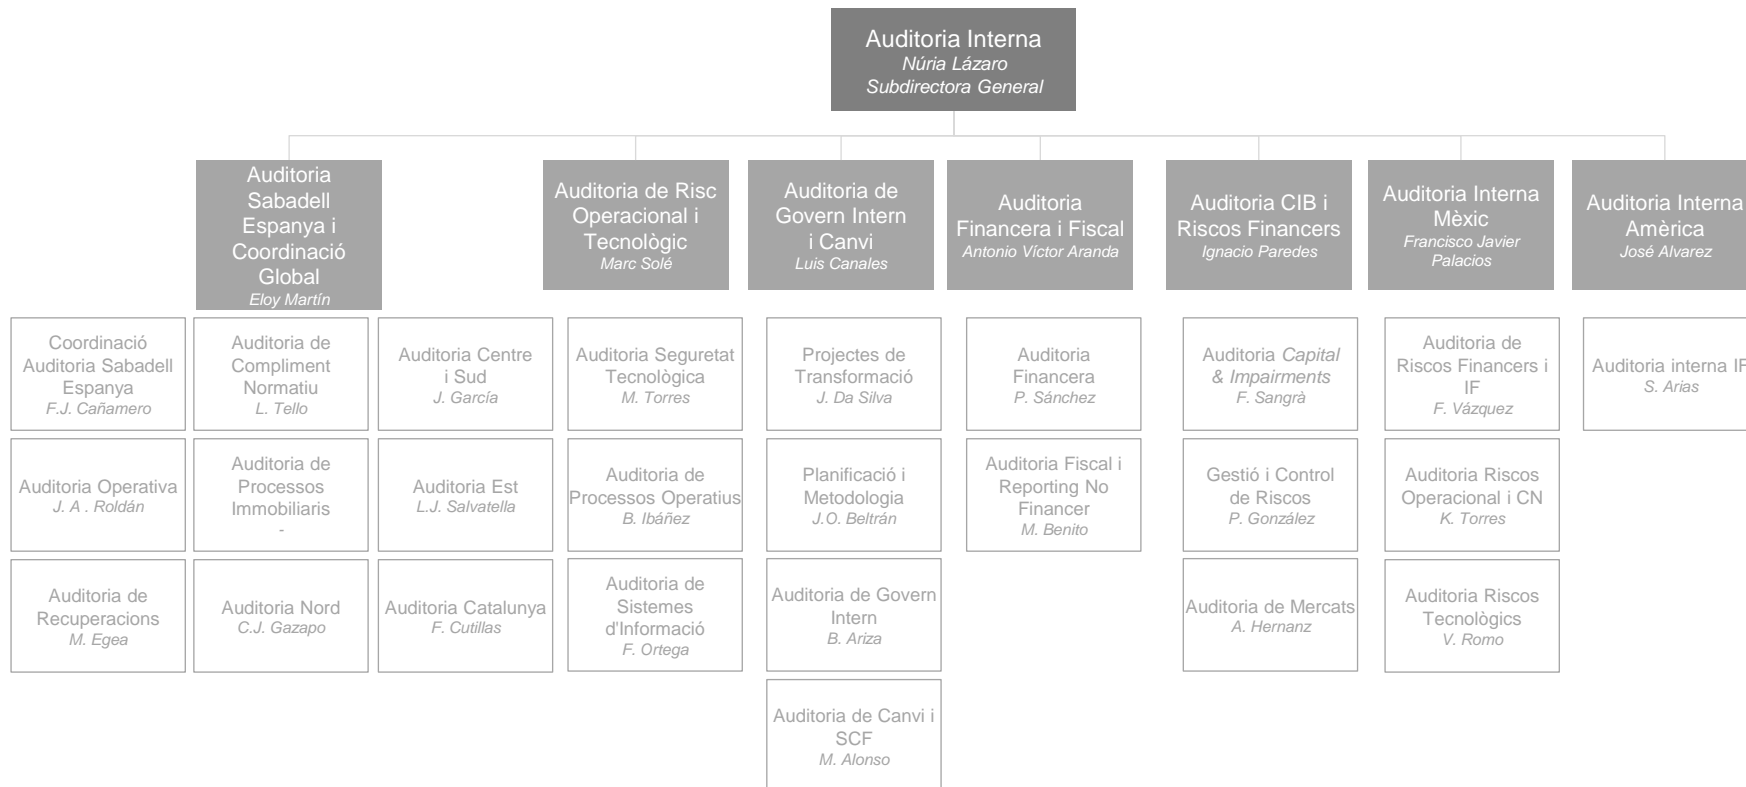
Auditoria Interna
Núria Lázaro
Subdirectora General

Auditoria Sabadell Espanya i Coordinació Global
Eloy Martín

Coordinació Auditoria Sabadell Espanya
F.J. Cañamero

Auditoria Operativa
J. A . Roldán

Auditoria de Recuperacions
M. Egea

Auditoria de Compliment Normatiu
L. Tello

Auditoria de Processos Immobiliaris
-

Auditoria Nord
C.J. Gazapo

Auditoria Centre i Sud
J. García

Auditoria Est
L.J. Salvatella

Auditoria Catalunya
F. Cutillas

Auditoria de Risc Operacional i Tecnològic
Marc Solé

Auditoria Seguretat Tecnològica
M. Torres

Auditoria de Processos Operatius
B. Ibáñez

Auditoria de Sistemes d'Informació
F. Ortega

Auditoria de Govern Intern i Canvi
Luis Canales

Projectes de Transformació
J. Da Silva

Planificació i Metodologia
J.O. Beltrán

Auditoria de Govern Intern
B. Ariza

Auditoria de Canvi i SCF
M. Alonso

Auditoria Financera i Fiscal
Antonio Víctor Aranda

Auditoria Financera
P. Sánchez

Auditoria Fiscal i Reporting No Financer
M. Benito

Auditoria CIB i Riscos Financers
Ignacio Paredes

Auditoria Capital & Impairments
F. Sangrà

Gestió i Control de Riscos
P. González

Auditoria de Mercats
A. Hernanz

Auditoria Interna Mèxic
Francisco Javier Palacios

Auditoria de Riscos Financers i IF
F. Vázquez

Auditoria Riscos Operacional i CN
K. Torres

Auditoria Riscos Tecnològics
V. Romo

Auditoria Interna Amèrica
José Alvarez

Auditoria interna IF
S. Arias